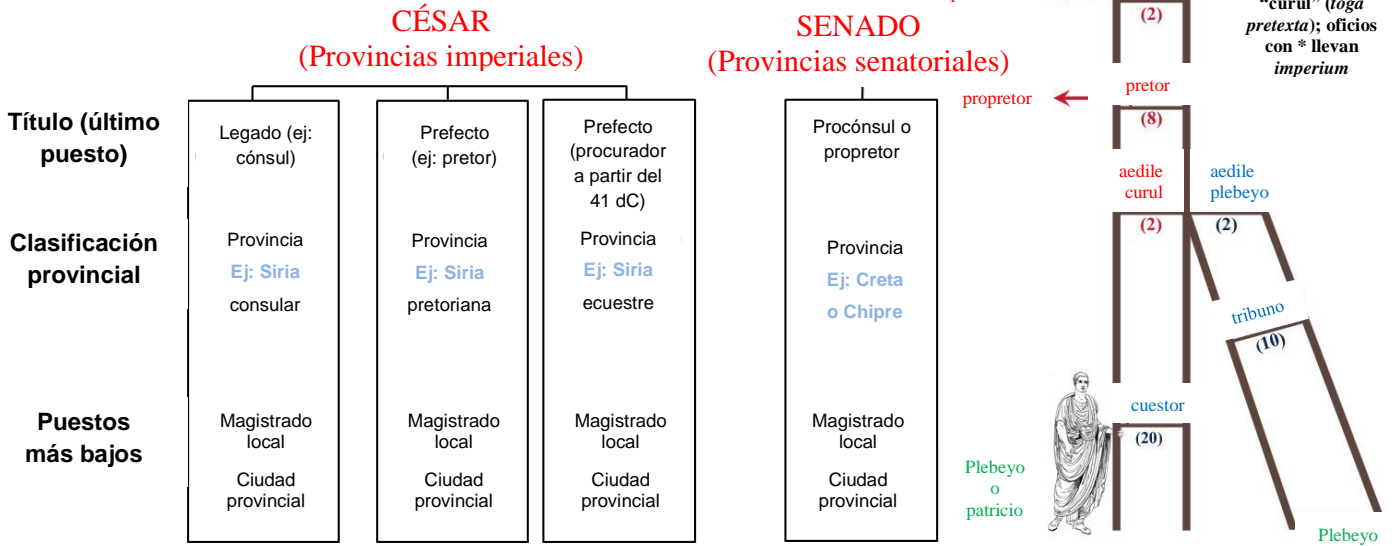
CÉSAR
(Provincias imperiales)

SENADO
(Provincias senatoriales)

Título (último puesto)

Clasificación provincial

Puestos más bajos

Legado (ej: cónsul)

Provincia
Ej: Siria
consular

Magistrado local
Ciudad provincial

Prefecto (ej: pretor)

Provincia
Ej: Siria
pretoriana

Magistrado local
Ciudad provincial

Prefecto (procurador a partir del 41 dC)

Provincia
Ej: Siria
ecuestre

Magistrado local
Ciudad provincial

Procónsul o propretor

Provincia
Ej: Creta o Chipre

Magistrado local
Ciudad provincial

(2)

"curul" (toga pretexta); oficios con * llevan imperium

propretor

pretor
(8)

aedile curul
(2)

aedile plebeyo
(2)

tribuno
(10)

cuestor
(20)

Plebeyo o patricio

Plebeyo